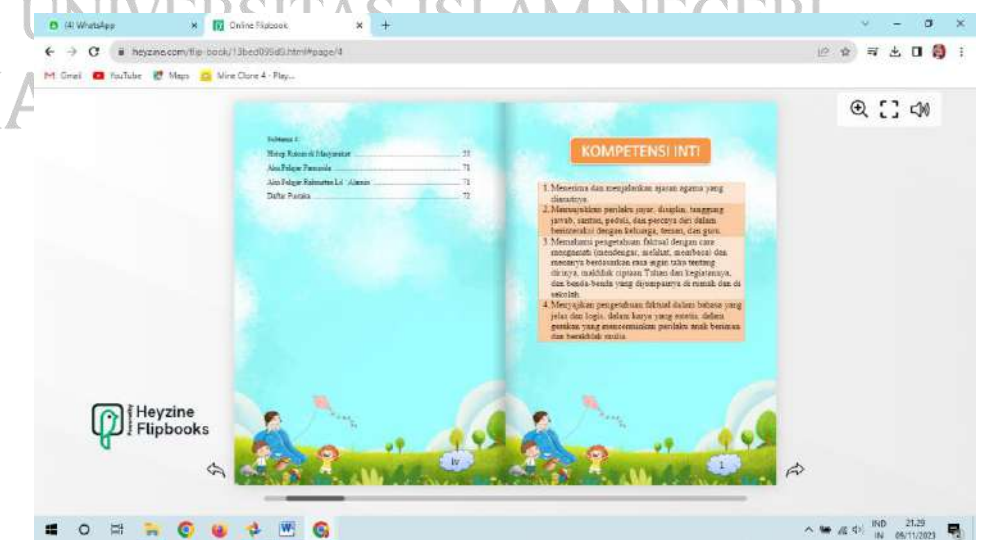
UNIVERSITAS ISLAM NEGERI

(4) WhatsApp
Online Flipbook
heyzine.com/flip-book/13bed095d5.html#page/4
Gmail YouTube Maps Mine Clone 4 - Play...

Subtema 4 :
Hidup Rukun di Masyarakat ........................ 55
Aku Pelajar Pancasila ........................ 71
Aku Pelajar Rahmatan Lil 'Alamin ........................ 71
Daftar Pustaka ........................ 72

iv

KOMPETENSI INTI

1. Menerima dan menjalankan ajaran agama yang dianutnya.
2. Menunjukkan perilaku jujur, disiplin, tanggung jawab, santun, peduli, dan percaya diri dalam berinteraksi dengan keluarga, teman, dan guru.
3. Memahami pengetahuan faktual dengan cara mengamati (mendengar, melihat, membaca) dan menanya berdasarkan rasa ingin tahu tentang dirinya, makhluk ciptaan Tuhan dan kegiatannya, dan benda-benda yang dijumpainya di rumah dan di sekolah.
4. Menyajikan pengetahuan faktual dalam bahasa yang jelas dan logis, dalam karya yang estetis, dalam gerakan yang mencerminkan perilaku anak beriman dan berakhlak mulia.

1

Heyzine Flipbooks

IND IN 21.29 05/11/2023